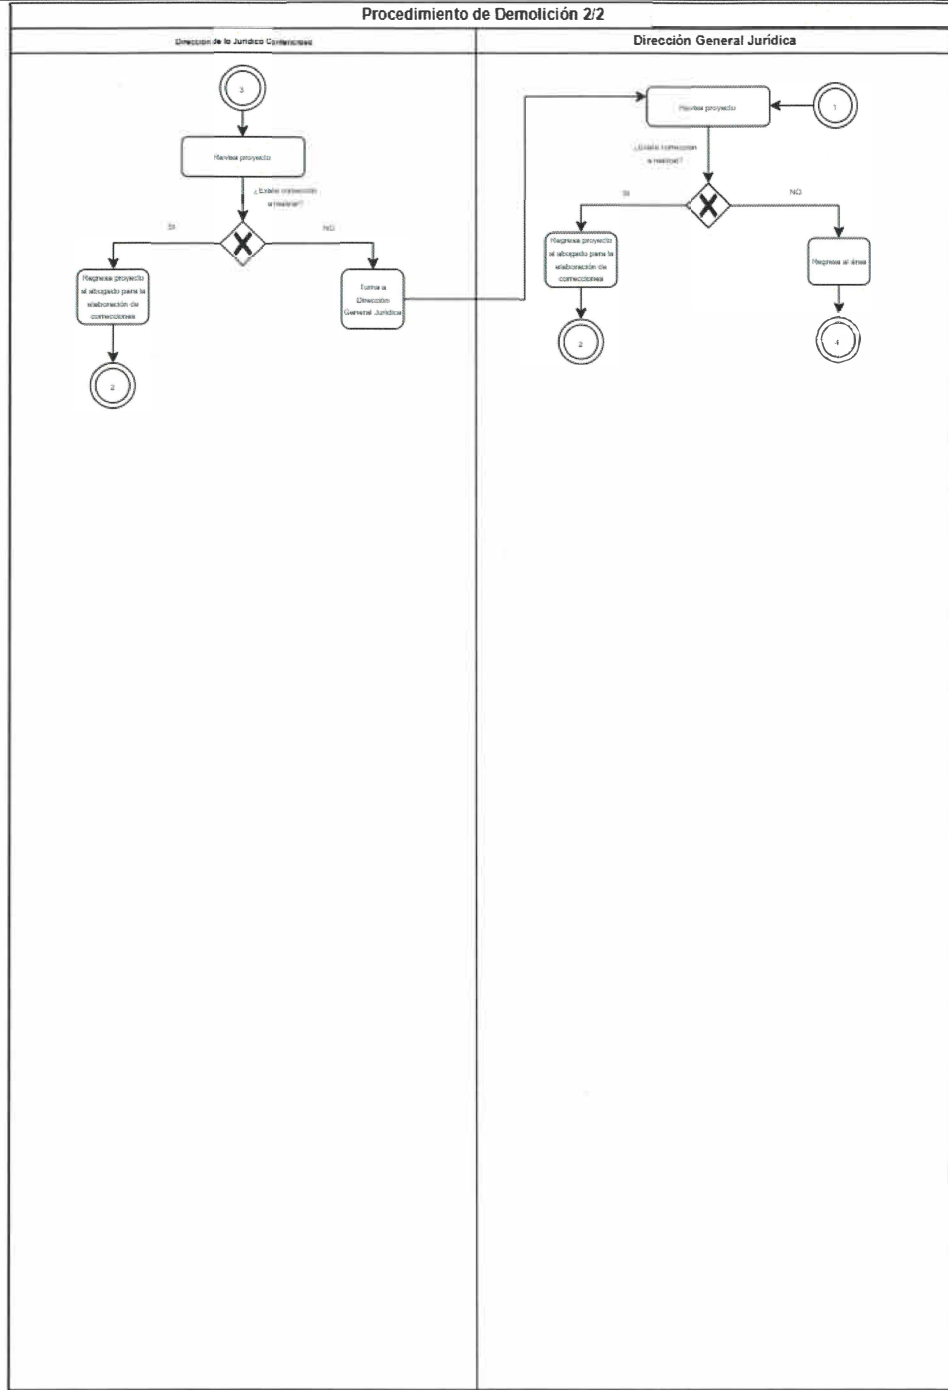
Procedimiento de Demolición 2/2

Dirección de lo Jurídico Contencioso

3

Revisa proyecto

¿Existe corrección a realizar?

SI

NO

Regresa proyecto al abogado para la elaboración de correcciones

2

Turna a Dirección General Jurídica

Dirección General Jurídica

Revisa proyecto

1

¿Existe corrección a realizar?

SI

NO

Regresa proyecto al abogado para la elaboración de correcciones

2

Regresa al área

4